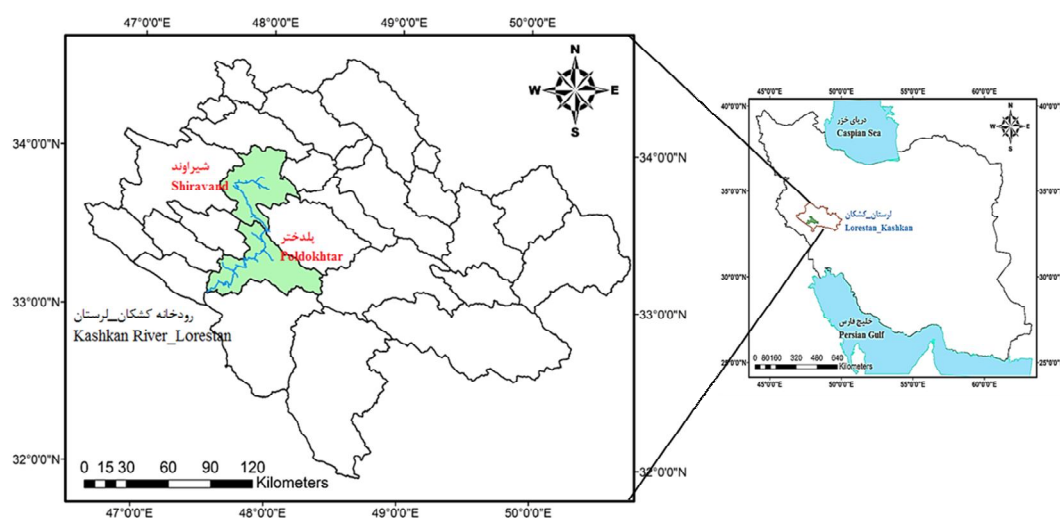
47°0'0"E 48°0'0"E 49°0'0"E 50°0'0"E

N
W E
S

34°0'0"N
33°0'0"N
32°0'0"N

شیراوند
Shiravand

پلدختر
Poldokhtar

رودخانه کشکان_لرستان
Kashkan River_Lorestan

0 15 30 60 90 120
Kilometers

47°0'0"E 48°0'0"E 49°0'0"E 50°0'0"E

34°0'0"N
33°0'0"N
32°0'0"N

45°0'0"E 50°0'0"E 55°0'0"E 60°0'0"E

40°0'0"N
35°0'0"N
30°0'0"N
25°0'0"N

دریای خزر
Caspian Sea

لرستان_کشکان
Lorestan_Kashkan

خلیج فارس
Persian Gulf

N
W E
S

0 80160 320 480 640
Kilometers

45°0'0"E 50°0'0"E 55°0'0"E 60°0'0"E

40°0'0"N
35°0'0"N
30°0'0"N
25°0'0"N